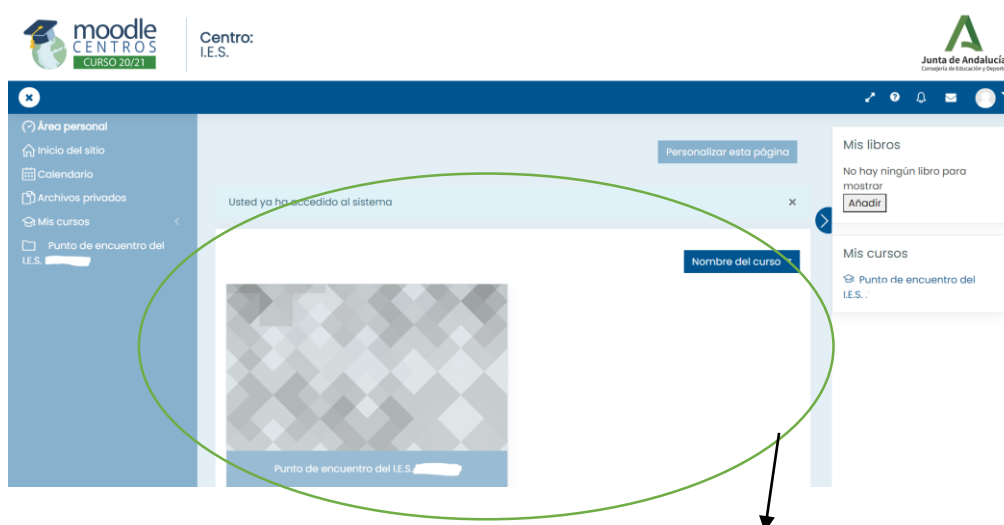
moodle CENTROS CURSO 20/21

Centro:
I.E.S.

Junta de Andalucía
Consejería de Educación y Deporte

Área personal
Inicio del sitio
Calendario
Archivos privados
Mis cursos
Punto de encuentro del I.E.S. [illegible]

Personalizar esta página

Usted ya ha accedido al sistema ×

Nombre del curso

Punto de encuentro del I.E.S. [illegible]

Mis libros
No hay ningún libro para mostrar
Añadir

Mis cursos
Punto de encuentro del I.E.S. .